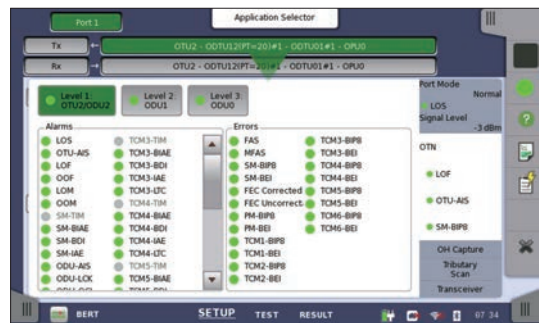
Port 1

Application Selector

Tx

OTU2 - ODTU12(PT=20)#1 - ODTU01#1 - OPU0

Rx

OTU2 - ODTU12(PT=20)#1 - ODTU01#1 - OPU0

Level 1: OTU2/ODU2

Level 2: ODU1

Level 3: ODU0

Alarms

LOS
OTU-AIS
LOF
OOF
LOM
OOM
SM-TIM
SM-BIAE
SM-BDI
SM-IAE
ODU-AIS
ODU-LCK

TCM3-TIM
TCM3-BIAE
TCM3-BDI
TCM3-IAE
TCM3-LTC
TCM4-TIM
TCM4-BIAE
TCM4-BDI
TCM4-IAE
TCM4-LTC
TCM5-TIM
TCM5-BIAE

Errors

FAS
MFAS
SM-BIP8
SM-BEI
FEC Corrected
FEC Uncorrect.
PM-BIP8
PM-BEI
TCM1-BIP8
TCM1-BEI
TCM2-BIP8
TCM2-BEI

TCM3-BIP8
TCM3-BEI
TCM4-BIP8
TCM4-BEI
TCM5-BIP8
TCM5-BEI
TCM6-BIP8
TCM6-BEI

Port Mode
Normal
LOS
Signal Level
-3 dBm

OTN

LOF

OTU-AIS

SM-BIP8

OH Capture

Tributary Scan

Transceiver

BERT

SETUP

TEST

RESULT

07:34